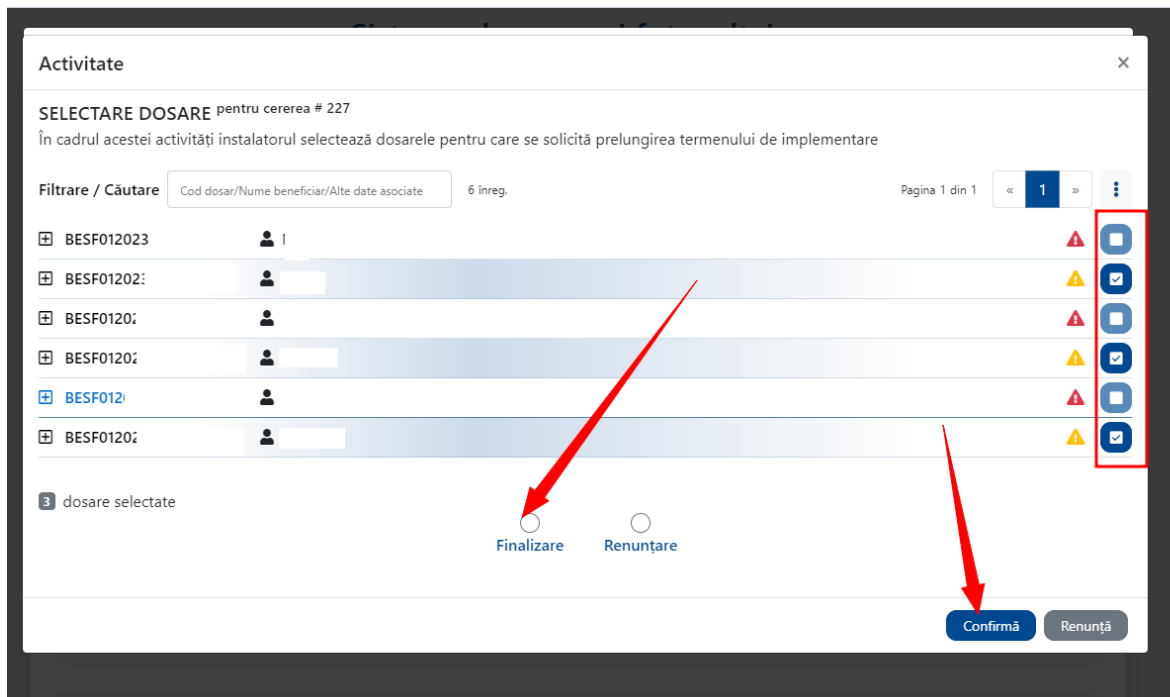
Activitate

×

SELECTARE DOSARE pentru cererea # 227

În cadrul acestei activități instalatorul selectează dosarele pentru care se solicită prelungirea termenului de implementare

Filtrare / Căutare Cod dosar/Nume beneficiar/Alte date asociate 6 înreg.

Pagina 1 din 1 « 1 »

BESF012023 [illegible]

BESF01202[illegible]

BESF01202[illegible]

BESF01202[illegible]

BESF012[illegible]

BESF01202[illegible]

3 dosare selectate

Finalizare

Renunțare

Confirmă

Renunță